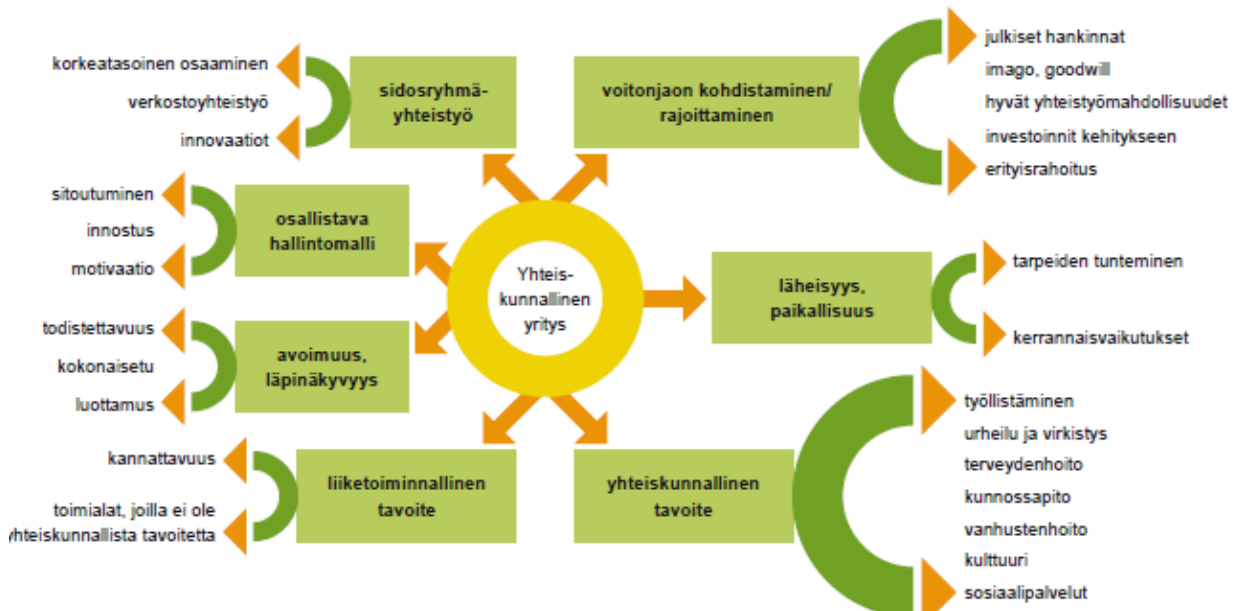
Yhteiskunnallinen yritys

sidosryhmäyhteistyö

korkeatasoinen osaaminen

verkostoyhteistyö

innovaatiot

voitonjaon kohdistaminen/ rajoittaminen

julkiset hankinnat

imago, goodwill

hyvät yhteistyömahdollisuudet

investoinnit kehitykseen

erityisrahoitus

osallistava hallintomalli

sitoutuminen

innostus

motivaatio

läheisyys, paikallisuus

tarpeiden tunteminen

kerrannaisvaikutukset

avoimuus, läpinäkyvyys

todistettavuus

kokonaisetu

luottamus

liiketoiminnallinen tavoite

kannattavuus

toimialat, joilla ei ole yhteiskunnallista tavoitetta

yhteiskunnallinen tavoite

työllistäminen

urheilu ja virkistys

terveydenhoito

kunnossapito

vanhustenhoito

kulttuuri

sosiaalipalvelut